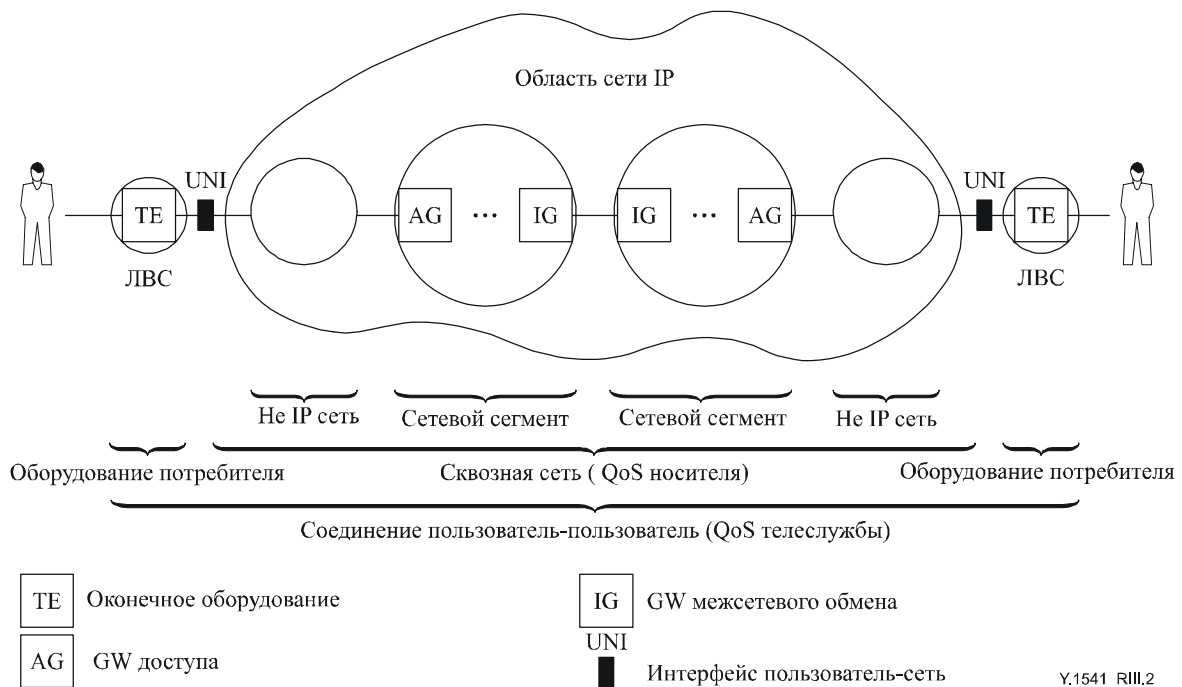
Область сети IP

UNI

TE

AG

···

IG

IG

···

AG

UNI

TE

ЛВС

ЛВС

Не IP сеть

Сетевой сегмент

Сетевой сегмент

Не IP сеть

Оборудование потребителя

Сквозная сеть ( QoS носителя)

Оборудование потребителя

Соединение пользователь-пользователь (QoS телеслужбы)

TE Оконечное оборудование

AG GW доступа

IG GW межсетевого обмена

UNI Интерфейс пользователь-сеть

Y.1541 RIII.2